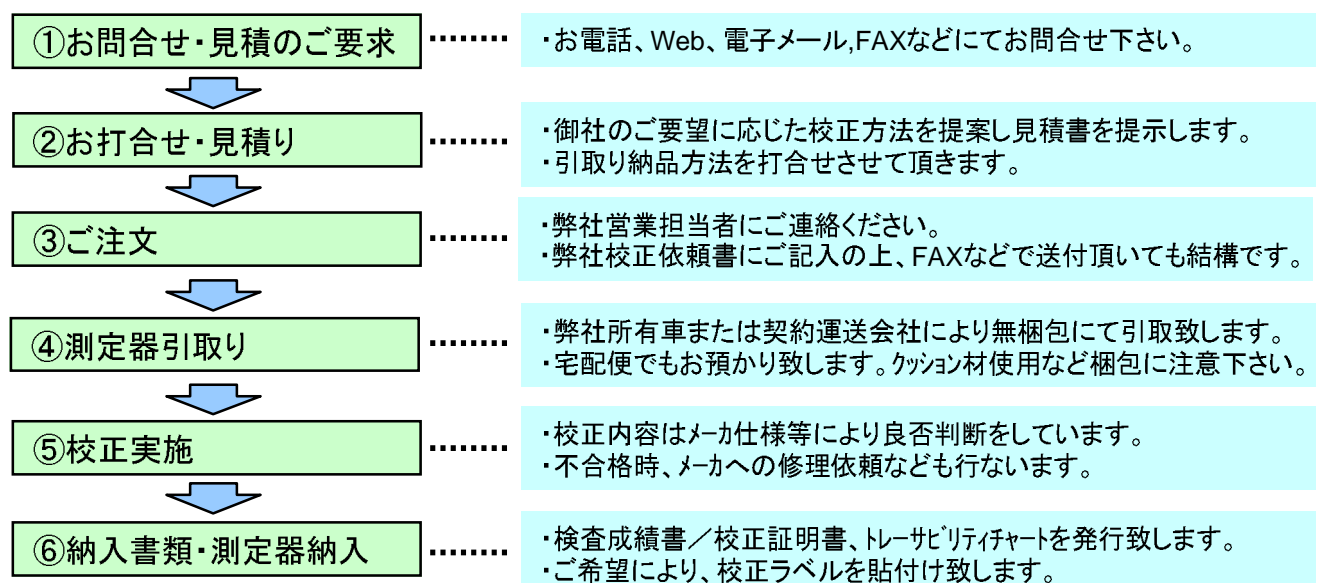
①お問合せ・見積のご要求 ……… ・お電話、Web、電子メール,FAXなどにてお問合せ下さい。

②お打合せ・見積り ……… ・御社のご要望に応じた校正方法を提案し見積書を提示します。
・引取り納品方法を打合せさせて頂きます。

③ご注文 ……… ・弊社営業担当者にご連絡ください。
・弊社校正依頼書にご記入の上、FAXなどで送付頂いても結構です。

④測定器引取り ……… ・弊社所有車または契約運送会社により無梱包にて引取致します。
・宅配便でもお預かり致します。ｸｯｼｮﾝ材使用など梱包に注意下さい。

⑤校正実施 ……… ・校正内容はﾒｰｶ仕様等により良否判断をしています。
・不合格時、ﾒｰｶへの修理依頼なども行ないます。

⑥納入書類・測定器納入 ……… ・検査成績書／校正証明書、ﾄﾚｰｻﾋﾞﾘﾃｨﾁｬｰﾄを発行致します。
・ご希望により、校正ラベルを貼付け致します。